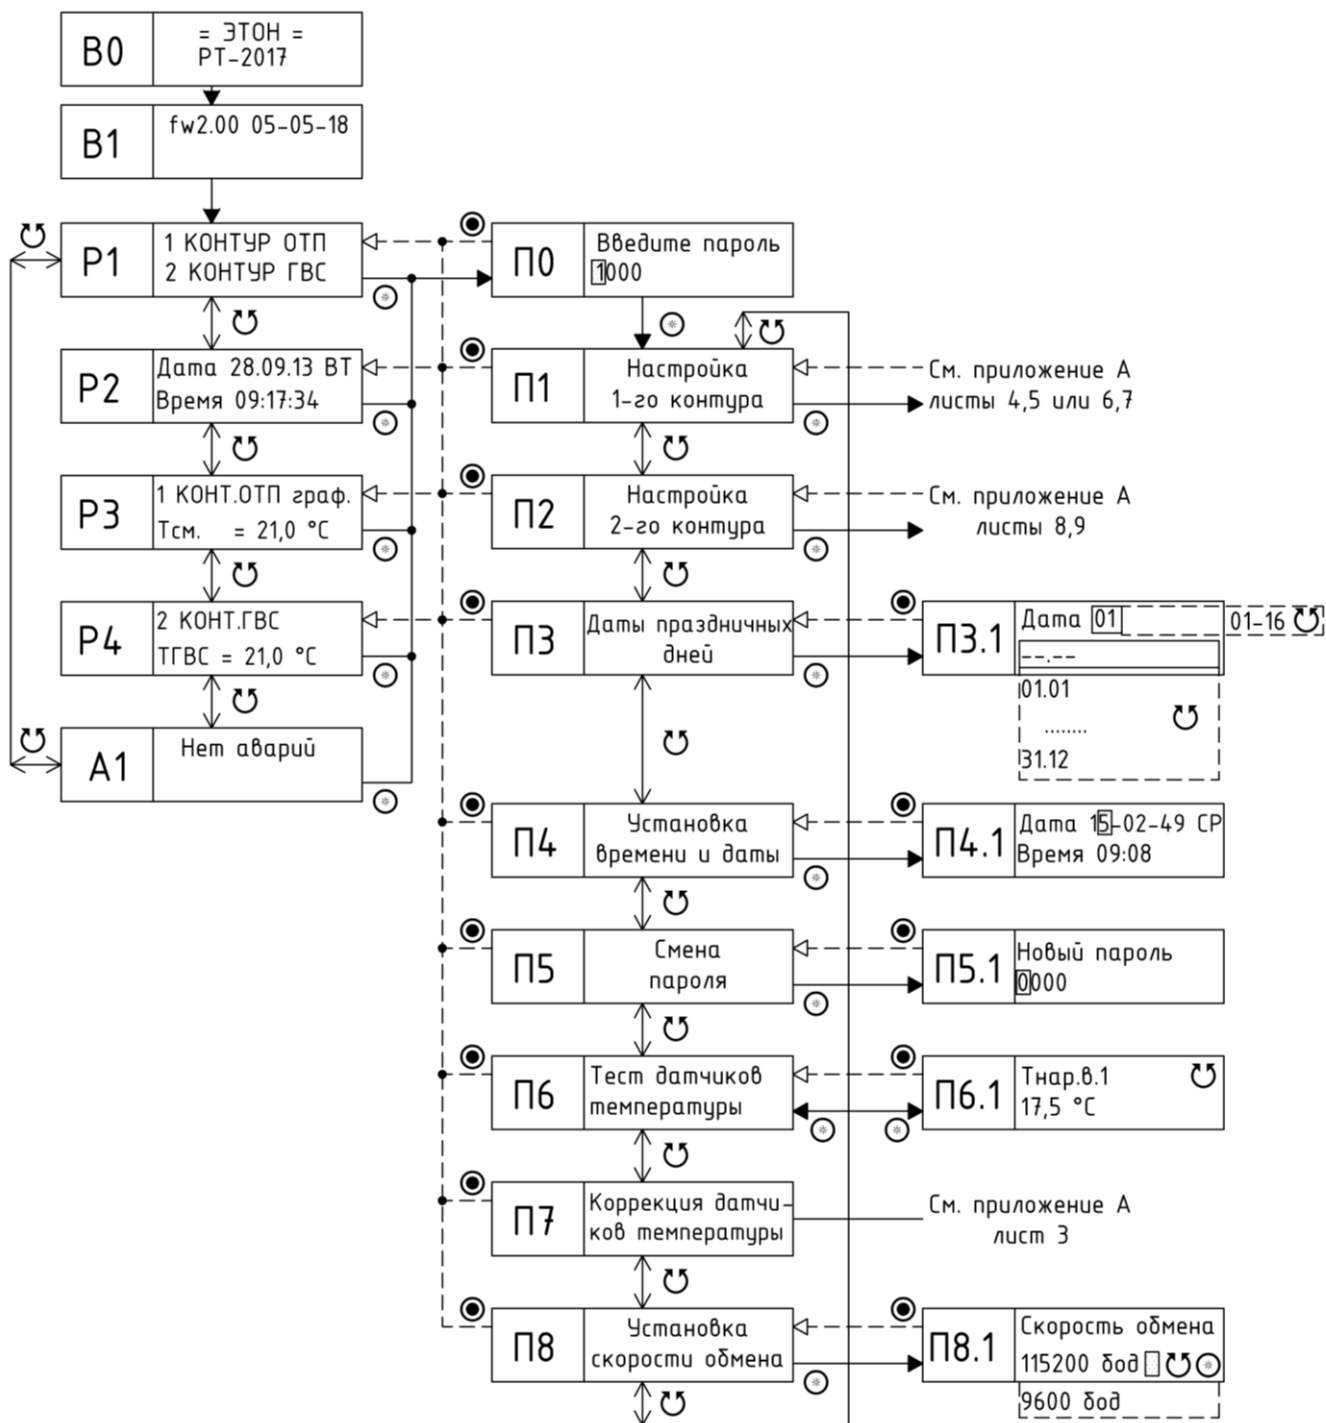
B0 = ЭТОН = РТ-2017

B1 fw2.00 05-05-18

Р1 1 КОНТУР ОТП 2 КОНТУР ГВС

П0 Введите пароль 1000

Р2 Дата 28.09.13 ВТ Время 09:17:34

П1 Настройка 1-го контура

См. приложение А листы 4,5 или 6,7

Р3 1 КОНТ.ОТП граф. Тсм. = 21,0 °С

П2 Настройка 2-го контура

См. приложение А листы 8,9

Р4 2 КОНТ.ГВС ТГВС = 21,0 °С

П3 Даты праздничных дней

П3.1 Дата 01 01-16 --.-- 01.01 ........ 31.12

А1 Нет аварий

П4 Установка времени и даты

П4.1 Дата 15-02-49 СР Время 09:08

П5 Смена пароля

П5.1 Новый пароль 0000

П6 Тест датчиков температуры

П6.1 Тнар.в.1 17,5 °С

П7 Коррекция датчиков температуры

См. приложение А лист 3

П8 Установка скорости обмена

П8.1 Скорость обмена 115200 бод 9600 бод